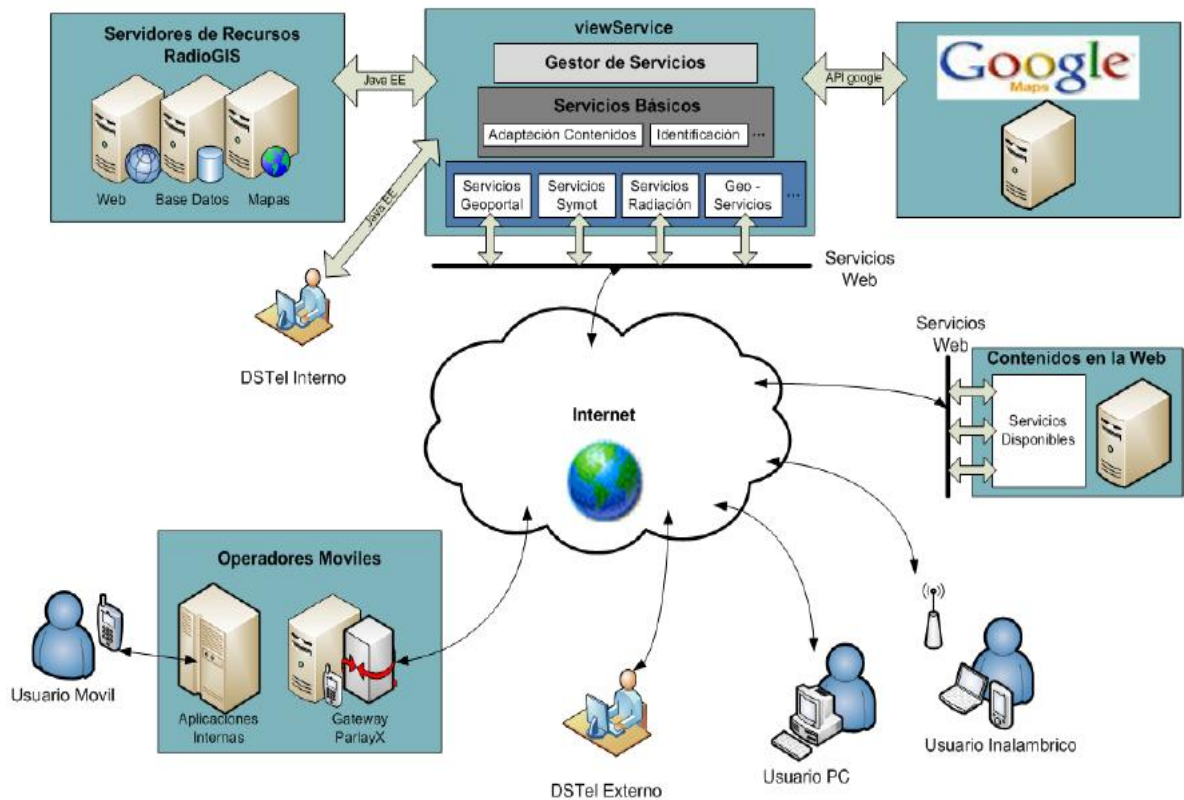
Servidores de Recursos RadioGIS

Web
Base Datos
Mapas

Java EE

viewService

Gestor de Servicios

Servicios Básicos

Adaptación Contenidos
Identificación
...

Servicios Geoportal
Servicios Symot
Servicios Radiación
Geo - Servicios
...

API google

Google Maps

Java EE

Servicios Web

DSTel Interno

Internet

Servicios Web

Contenidos en la Web

Servicios Disponibles

Operadores Moviles

Usuario Movil

Aplicaciones Internas

Gateway ParlayX

DSTel Externo

Usuario PC

Usuario Inalambrico